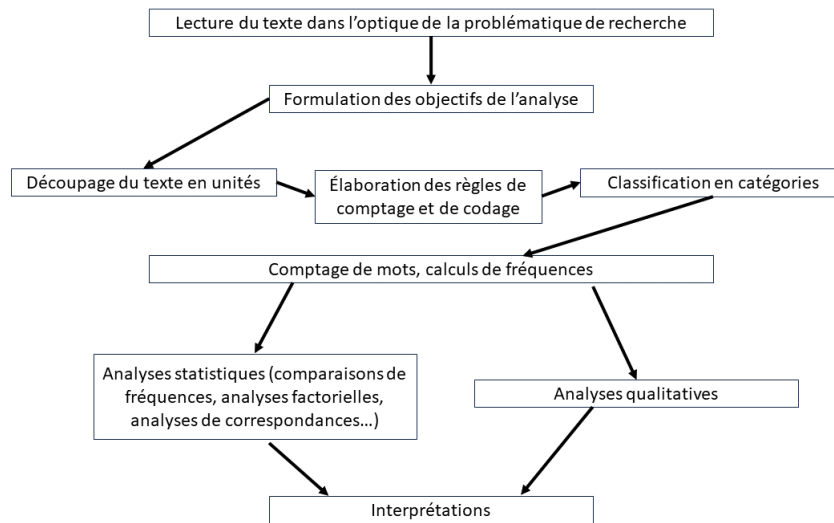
Lecture du texte dans l'optique de la problématique de recherche

Formulation des objectifs de l'analyse

Découpage du texte en unités

Élaboration des règles de comptage et de codage

Classification en catégories

Comptage de mots, calculs de fréquences

Analyses statistiques (comparaisons de fréquences, analyses factorielles, analyses de correspondances…)

Analyses qualitatives

Interprétations